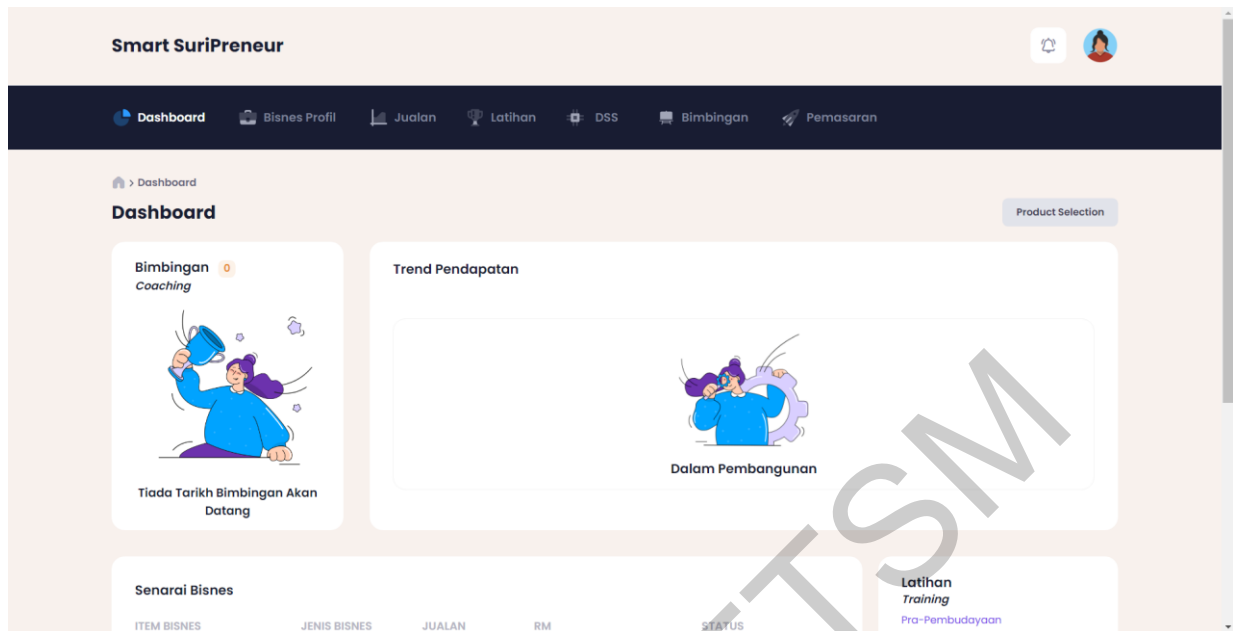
Smart SuriPreneur

Dashboard Bisnes Profil Jualan Latihan DSS Bimbingan Pemasaran

> Dashboard

Dashboard

Product Selection

Bimbingan 0
*Coaching*

Tiada Tarikh Bimbingan Akan Datang

Trend Pendapatan

Dalam Pembangunan

Senarai Bisnes

| ITEM BISNES | JENIS BISNES | JUALAN | RM | STATUS |
|---|---|---|---|---|

Latihan
*Training*
Pra-Pembudayaan

UTSM